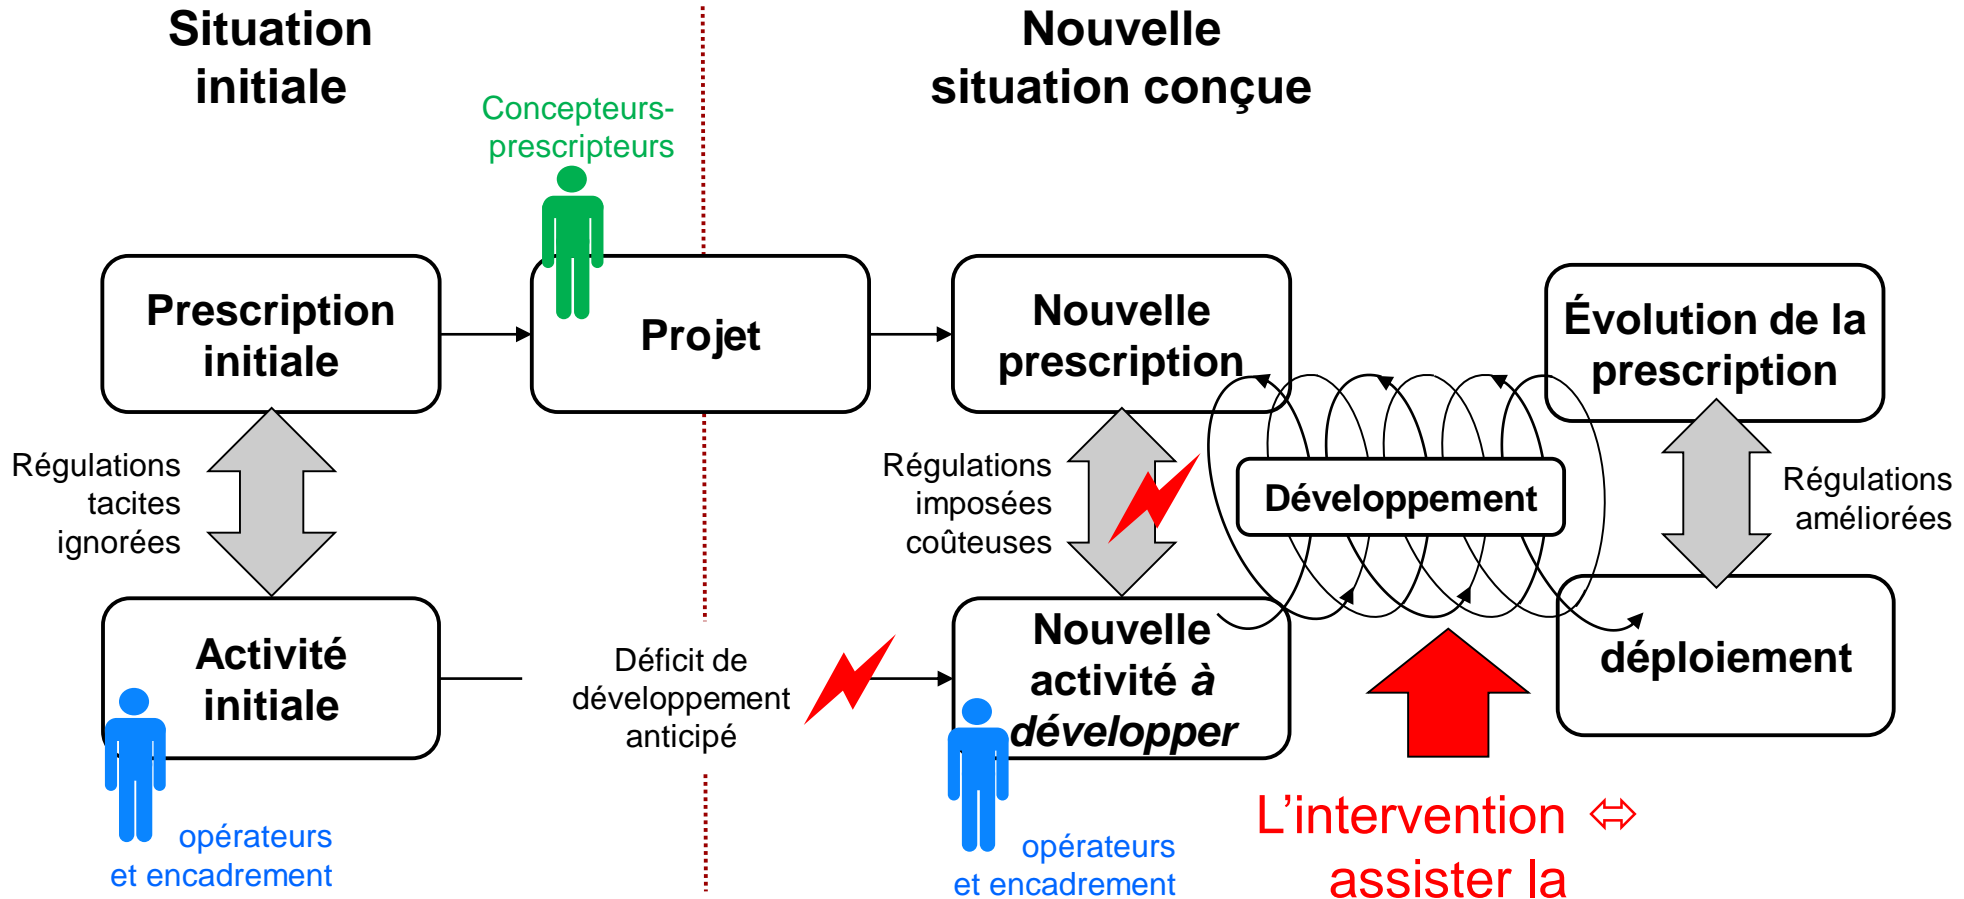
Situation initiale

Concepteurs-prescripteurs

Nouvelle situation conçue

Prescription initiale

Projet

Nouvelle prescription

Évolution de la prescription

Régulations tacites ignorées

Régulations imposées coûteuses

Développement

Régulations améliorées

Activité initiale

Déficit de développement anticipé

Nouvelle activité *à développer*

déploiement

opérateurs et encadrement

opérateurs et encadrement

L'intervention ⇔ assister la